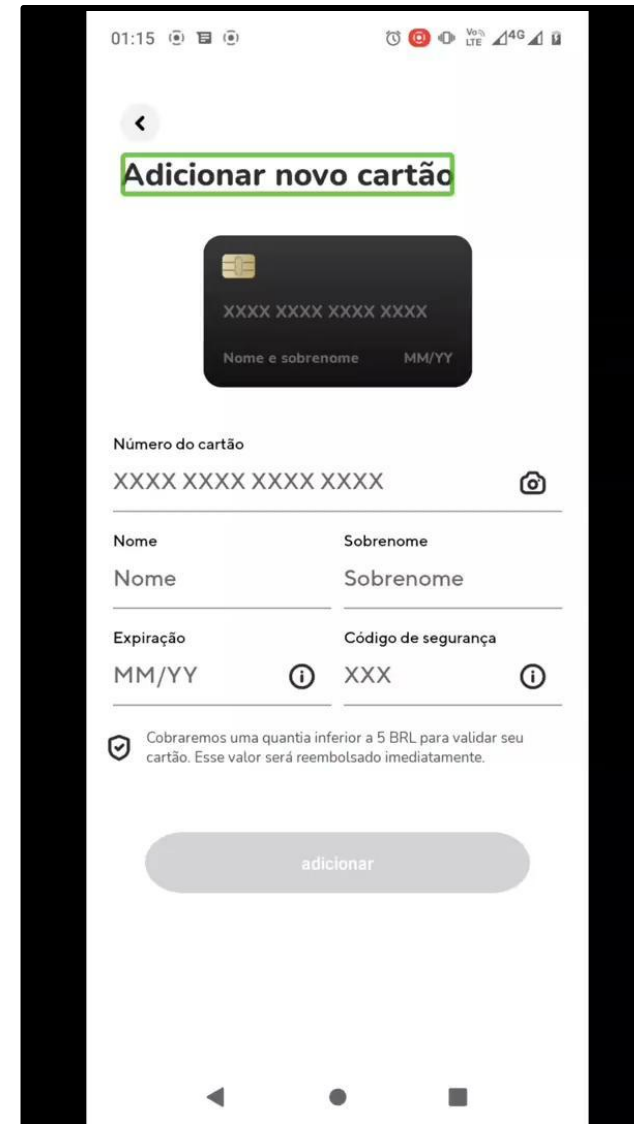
01:15

Vo LTE 4G

Adicionar novo cartão

XXXX XXXX XXXX XXXX

Nome e sobrenome MM/YY

Número do cartão

XXXX XXXX XXXX XXXX

Nome

Nome

Sobrenome

Sobrenome

Expiração

MM/YY

Código de segurança

XXX

Cobraremos uma quantia inferior a 5 BRL para validar seu cartão. Esse valor será reembolsado imediatamente.

adicionar